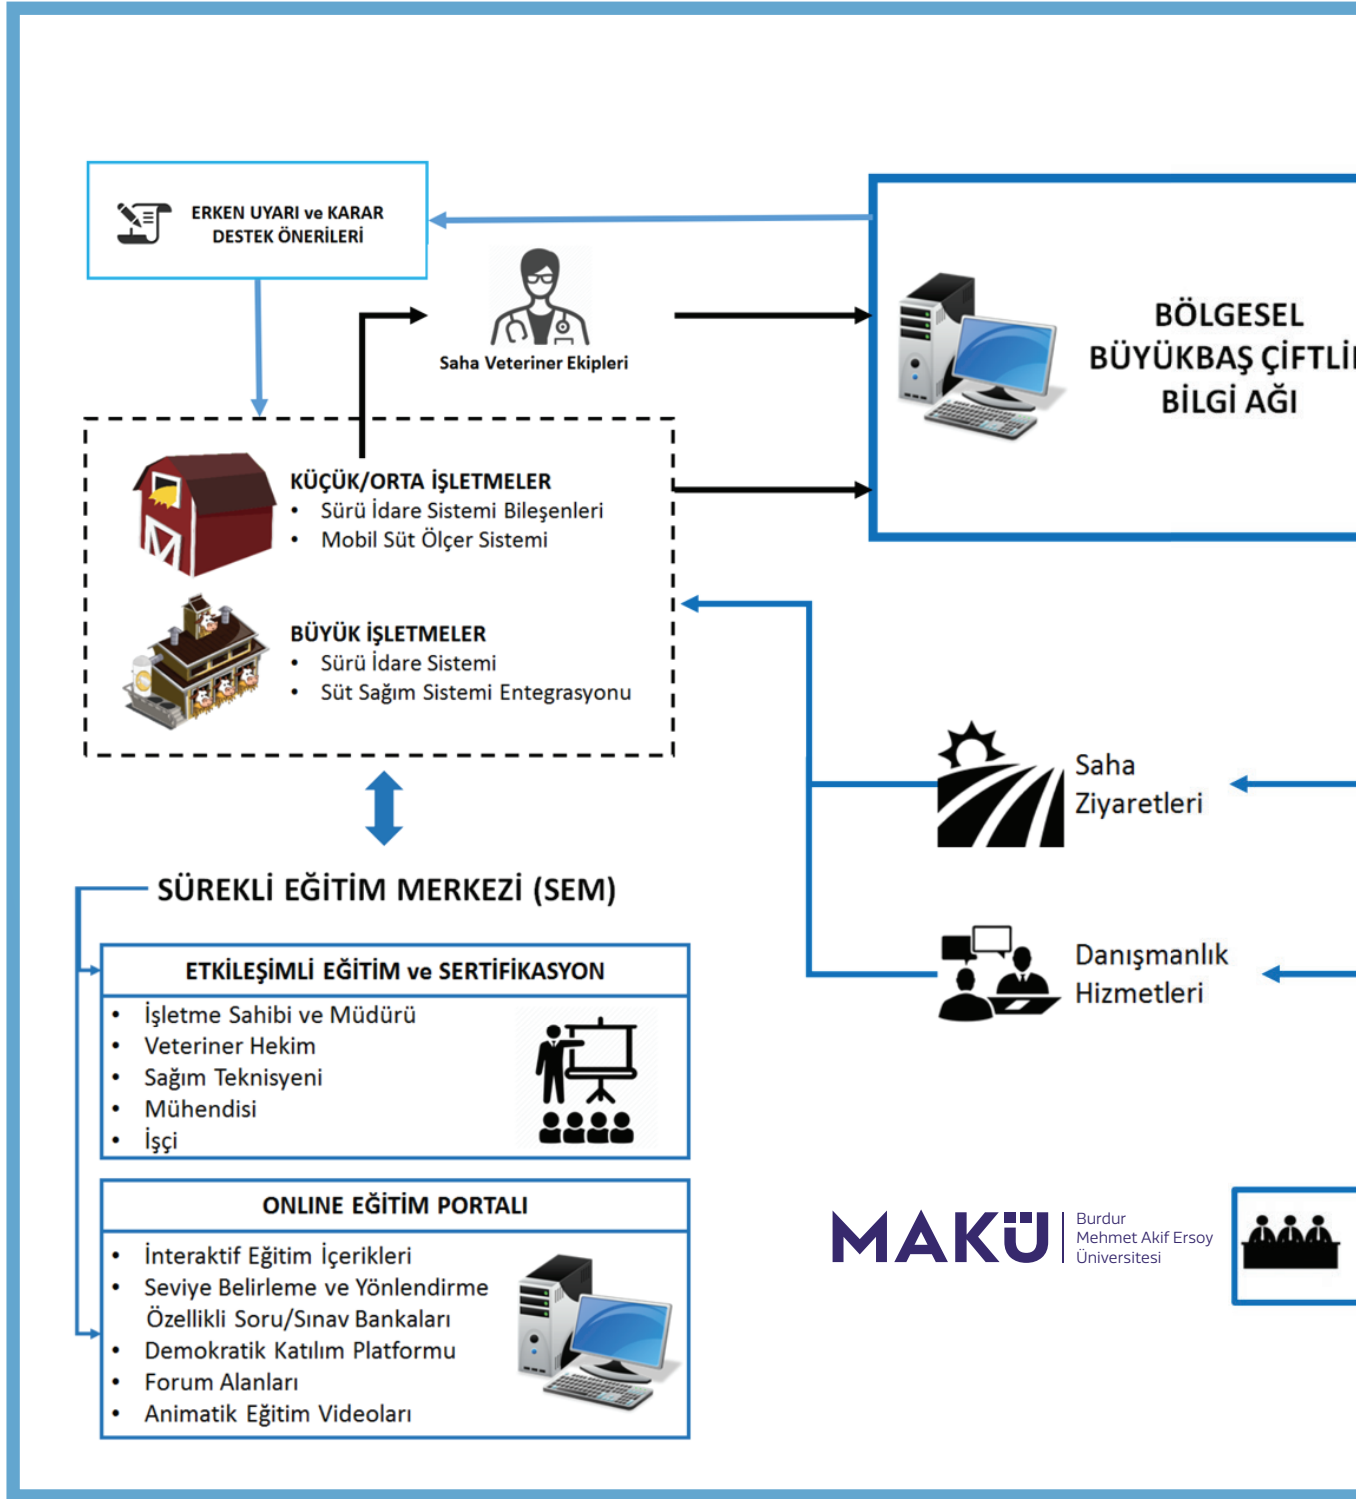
ERKEN UYARI ve KARAR DESTEK ÖNERİLERİ

Saha Veteriner Ekipleri

BÖLGESEL BÜYÜKBAŞ ÇİFTLİ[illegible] BİLGİ AĞI

KÜÇÜK/ORTA İŞLETMELER
• Sürü İdare Sistemi Bileşenleri
• Mobil Süt Ölçer Sistemi

BÜYÜK İŞLETMELER
• Sürü İdare Sistemi
• Süt Sağım Sistemi Entegrasyonu

Saha Ziyaretleri

Danışmanlık Hizmetleri

SÜREKLİ EĞİTİM MERKEZİ (SEM)

ETKİLEŞİMLİ EĞİTİM ve SERTİFİKASYON
• İşletme Sahibi ve Müdürü
• Veteriner Hekim
• Sağım Teknisyeni
• Mühendisi
• İşçi

ONLINE EĞİTİM PORTALI
• İnteraktif Eğitim İçerikleri
• Seviye Belirleme ve Yönlendirme Özellikli Soru/Sınav Bankaları
• Demokratik Katılım Platformu
• Forum Alanları
• Animatik Eğitim Videoları

MAKÜ Burdur Mehmet Akif Ersoy Üniversitesi